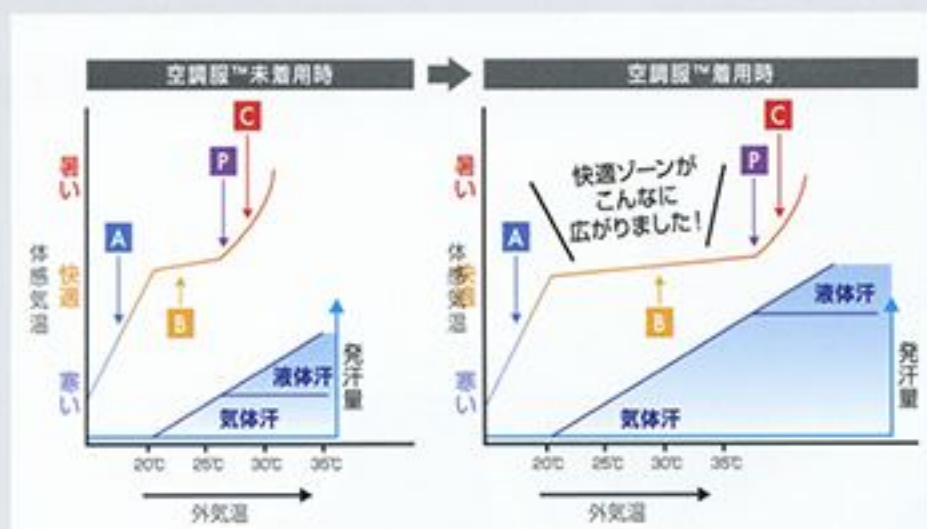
空調服™未着用時

空調服™着用時

暑い
体感気温
快適
寒い

A
P
C
B

液体汗
気体汗
発汗量

20℃ 25℃ 30℃ 35℃
外気温

快適ゾーンがこんなに広がりました!

暑い
体感気温
快適
寒い

A
P
C
B

液体汗
気体汗
発汗量

20℃ 25℃ 30℃ 35℃
外気温